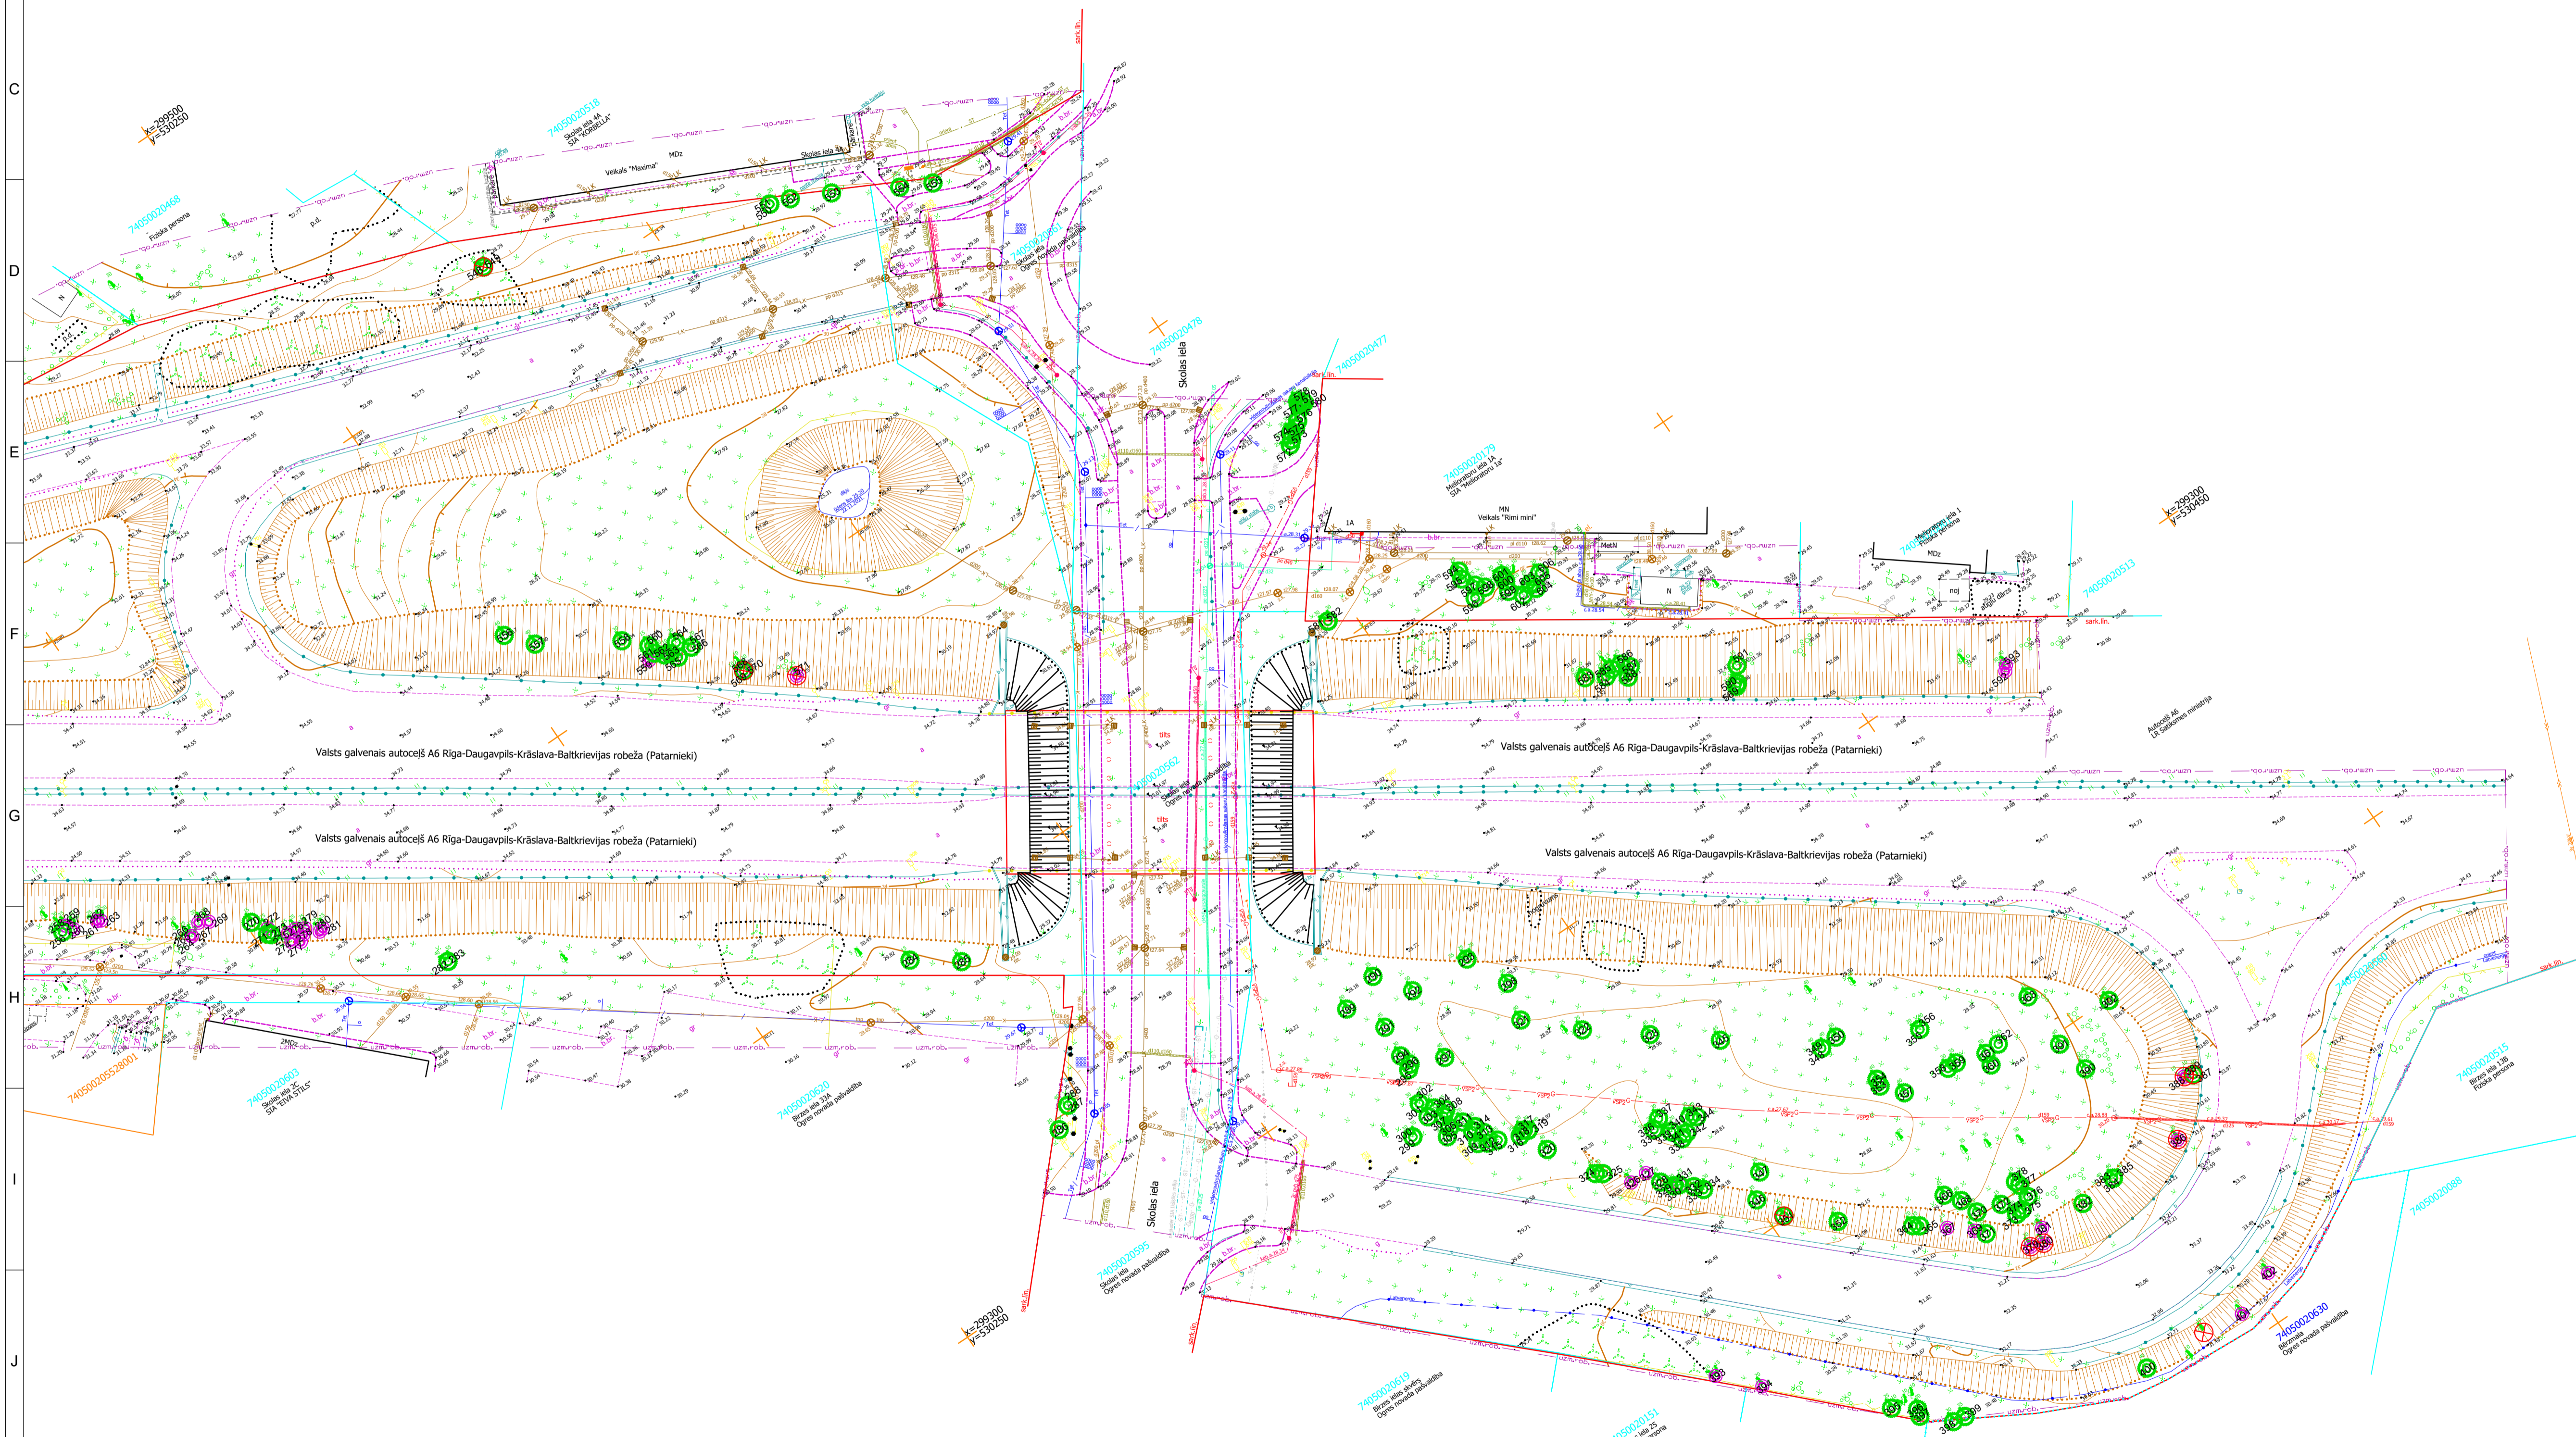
C
D
E
F
G
H
I
J

X=299500
Y=530250

74050020518
Skolas iela 4A
SIA "KORBELLA"

Veikals "Maxima"
MDz
Skolas iela 4A

74050020468
Fiziska persona

p.d.

74050020476
Skolas iela

74050020477

74050020179
Meliorātoru iela 1A
SIA "Meliorātoru 1a"

1A
MN
Veikals "Rimi mini"
MetN
N
noj

Meliorātoru iela 1
Fiziska persona
MDz

X=299300
Y=530450

74050020513

Valsts galvenais autoceļš A6 Rīga-Daugavpils-Krāslava-Baltkrievijas robeža (Patarnieki)

Valsts galvenais autoceļš A6 Rīga-Daugavpils-Krāslava-Baltkrievijas robeža (Patarnieki)

Valsts galvenais autoceļš A6 Rīga-Daugavpils-Krāslava-Baltkrievijas robeža (Patarnieki)

Valsts galvenais autoceļš A6 Rīga-Daugavpils-Krāslava-Baltkrievijas robeža (Patarnieki)

Autoceļš A6
LR Satiksmes ministrija

74050020562
Ogres novada pašvaldība

tilts
tilts

sark.lin.

2MDz

74050020528001

74050020603
Skolas iela 2C
SIA "EIVA STILS"

74050020620
Bērzes iela 33A
Ogres novada pašvaldība

Skolas iela

74050020595
Skolas iela
Ogres novada pašvaldība

X=299300
Y=530250

74050020619
Bērzes ielas skvērs
Ogres novada pašvaldība

74050020151
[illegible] iela 25
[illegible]

74050020630
Bērzmala
Ogres novada pašvaldība

74050020088

74050020815
Bērzes iela 13B
Fiziska persona